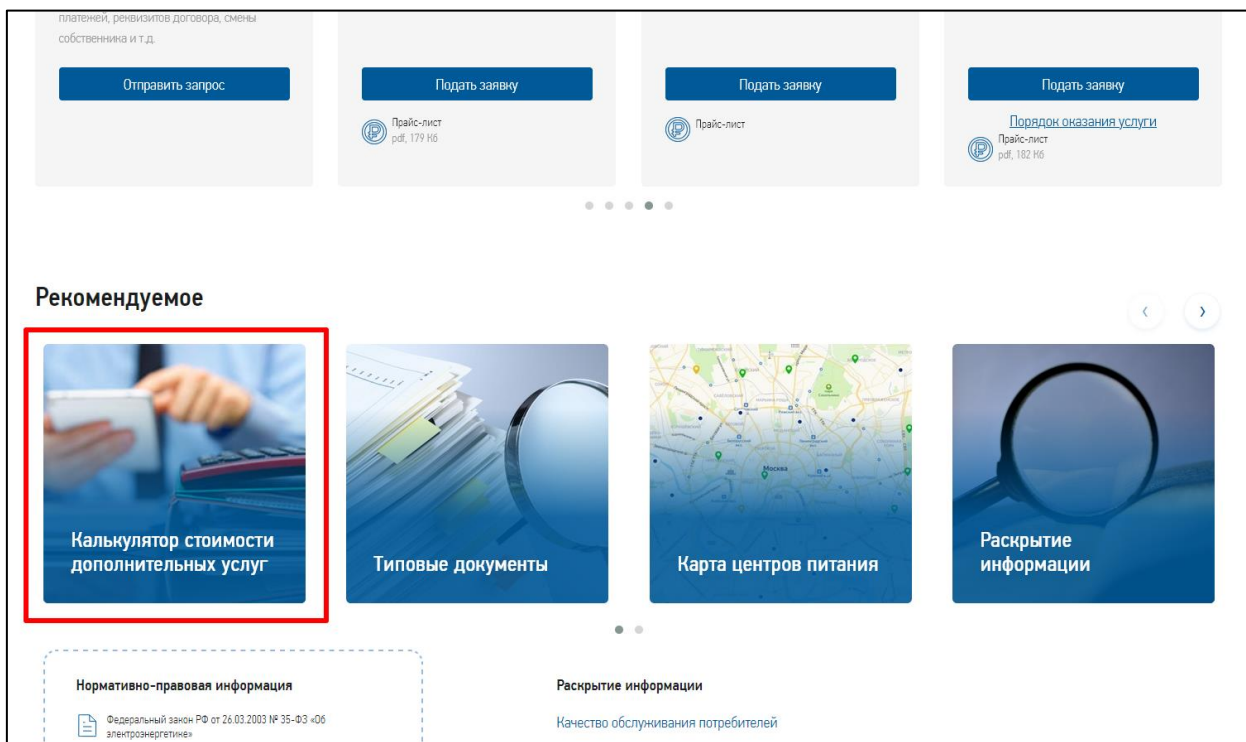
платежей, реквизитов договора, смены собственника и т.д.

Отправить запрос

Подать заявку

Прайс-лист
pdf, 179 Кб

Подать заявку

Прайс-лист

Подать заявку

Порядок оказания услуги

Прайс-лист
pdf, 182 Кб

Рекомендуемое

‹ ›

Калькулятор стоимости дополнительных услуг

Типовые документы

Москва

Карта центров питания

Раскрытие информации

Нормативно-правовая информация

Федеральный закон РФ от 26.03.2003 № 35-ФЗ «Об электроэнергетике»

Раскрытие информации

Качество обслуживания потребителей